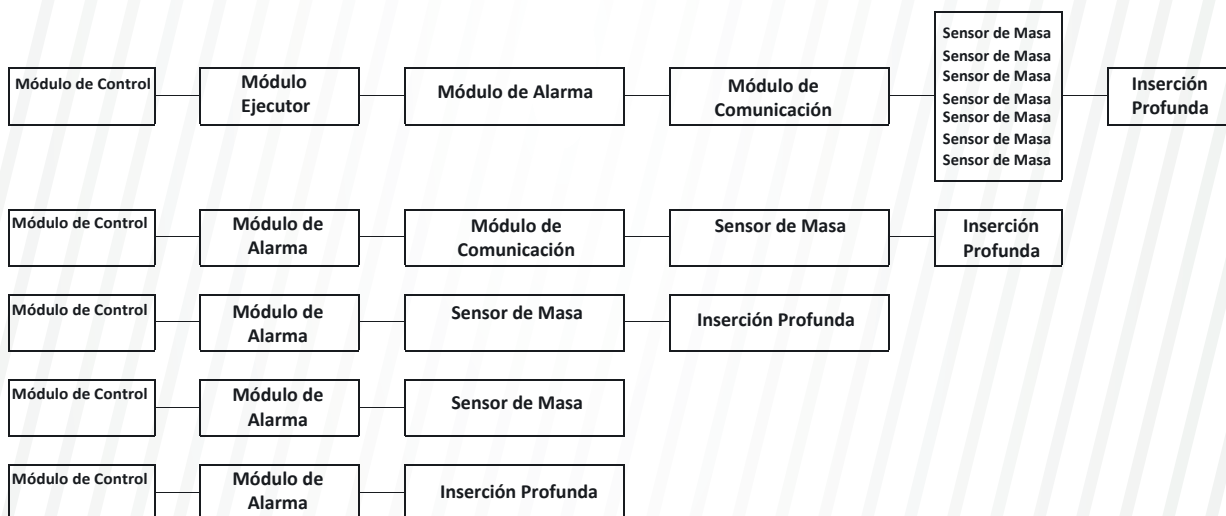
Módulo de Control

Módulo Ejecutor

Módulo de Alarma

Módulo de Comunicación

Sensor de Masa
Sensor de Masa
Sensor de Masa
Sensor de Masa
Sensor de Masa
Sensor de Masa
Sensor de Masa

Inserción Profunda

Módulo de Control

Módulo de Alarma

Módulo de Comunicación

Sensor de Masa

Inserción Profunda

Módulo de Control

Módulo de Alarma

Sensor de Masa

Inserción Profunda

Módulo de Control

Módulo de Alarma

Sensor de Masa

Módulo de Control

Módulo de Alarma

Inserción Profunda